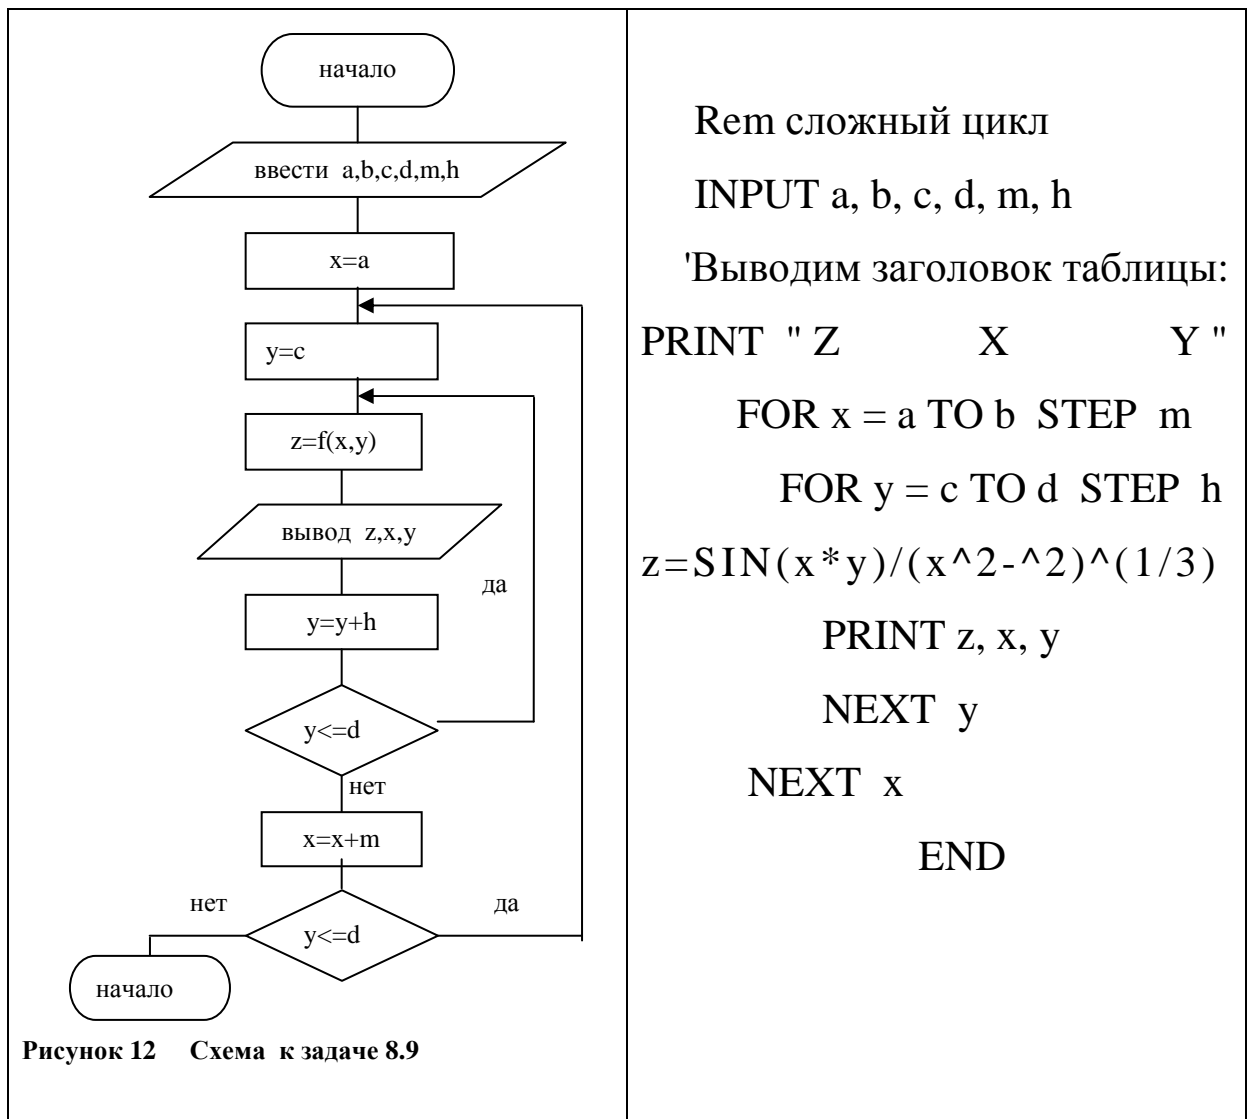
| начало<br>ввести a,b,c,d,m,h<br>x=a<br>y=c<br>z=f(x,y)<br>вывод z,x,y<br>да<br>y=y+h<br>y<=d<br>нет<br>x=x+m<br>нет<br>да<br>y<=d<br>начало<br>**Рисунок 12 Схема к задаче 8.9** | Rem сложный цикл<br>INPUT a, b, c, d, m, h<br>'Выводим заголовок таблицы:<br>PRINT " Z X Y "<br>FOR x = a TO b STEP m<br>FOR y = c TO d STEP h<br>z=SIN(x*y)/(x^2-^2)^(1/3)<br>PRINT z, x, y<br>NEXT y<br>NEXT x<br>END |
|---|---|